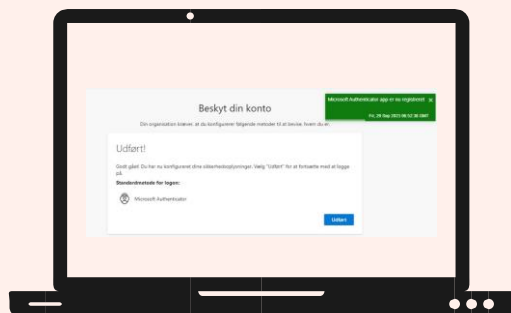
Beskyt din konto

Din organisation kræver, at du konfigurerer følgende metoder til at bevise, hvem du er.

Microsoft Authenticator app er nu registreret ×

Fri, 29 Sep 2023 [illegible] GMT

Udført!

Godt gået! Du har nu konfigureret dine sikkerhedsoplysninger. Vælg "Udført" for at fortsætte med at logge på.

Standardmetode for logon:

Microsoft Authenticator

Udført